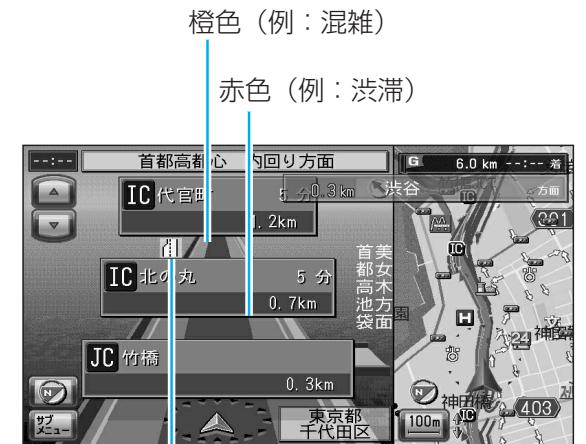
橙色（例：混雑）

赤色（例：渋滞）

--:--
首都高都心 内回り方面
G 6.0 km --:-- 着
IC 代官町
5 分
0.3 km
渋谷
方面
1.2km
001
IC 北の丸
5 分
0.7km
首都高池袋
美女木方面
JC 竹橋
0.3km
サブメニュー
東京都千代田区
100m
神田橋
403
神保